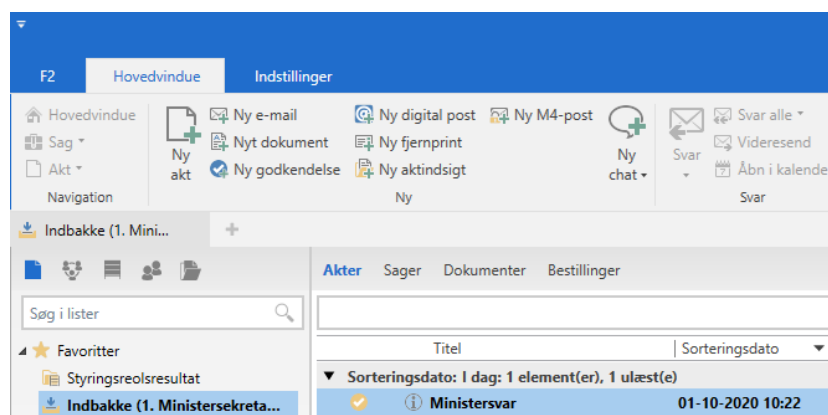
F2
Hovedvindue
Indstillinger

Hovedvindue
Sag
Akt
Navigation

Ny akt
Ny e-mail
Nyt dokument
Ny godkendelse
Ny digital post
Ny fjernprint
Ny aktindsigt
Ny M4-post
Ny chat
Ny

Svar
Svar alle
Videresend
Åbn i kalende
Svar

Indbakke (1. Mini...
+

Søg i lister

Favoritter
Styringsreolsresultat
Indbakke (1. Ministersekreta...

Akter
Sager
Dokumenter
Bestillinger

Titel
Sorteringsdato

Sorteringsdato: I dag: 1 element(er), 1 ulæst(e)
Ministersvar
01-10-2020 10:22